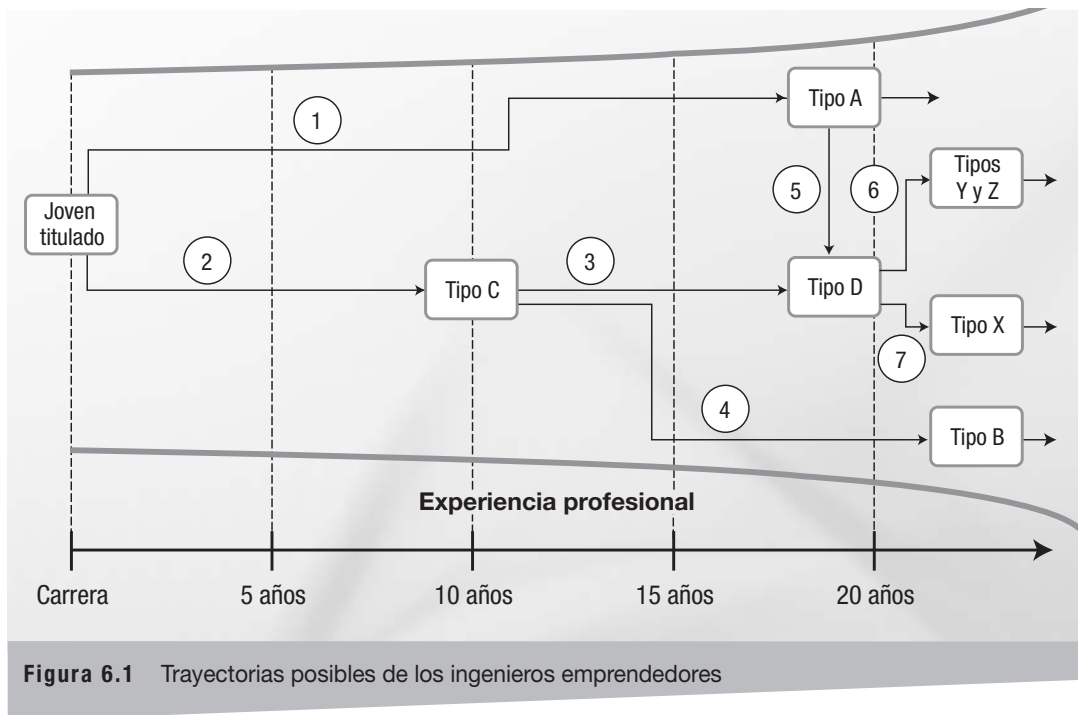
Joven titulado

1

2

Tipo A

Tipo C

3

5

6

Tipos Y y Z

Tipo D

Tipo X

7

4

Tipo B

Experiencia profesional

Carrera

5 años

10 años

15 años

20 años

Figura 6.1 Trayectorias posibles de los ingenieros emprendedores